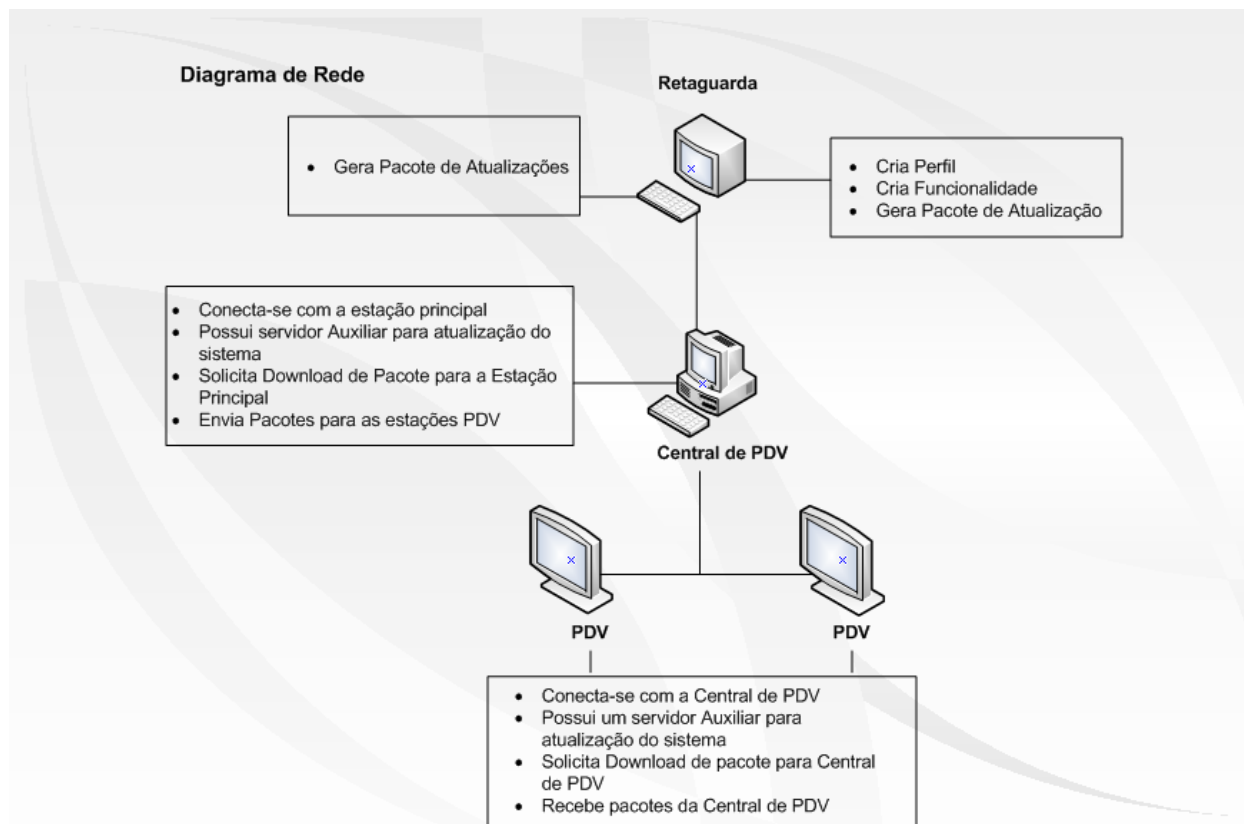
Diagrama de Rede

Retaguarda

- Gera Pacote de Atualizações

- Cria Perfil
- Cria Funcionalidade
- Gera Pacote de Atualização

- Conecta-se com a estação principal
- Possui servidor Auxiliar para atualização do sistema
- Solicita Download de Pacote para a Estação Principal
- Envia Pacotes para as estações PDV

Central de PDV

PDV

PDV

- Conecta-se com a Central de PDV
- Possui um servidor Auxiliar para atualização do sistema
- Solicita Download de pacote para Central de PDV
- Recebe pacotes da Central de PDV